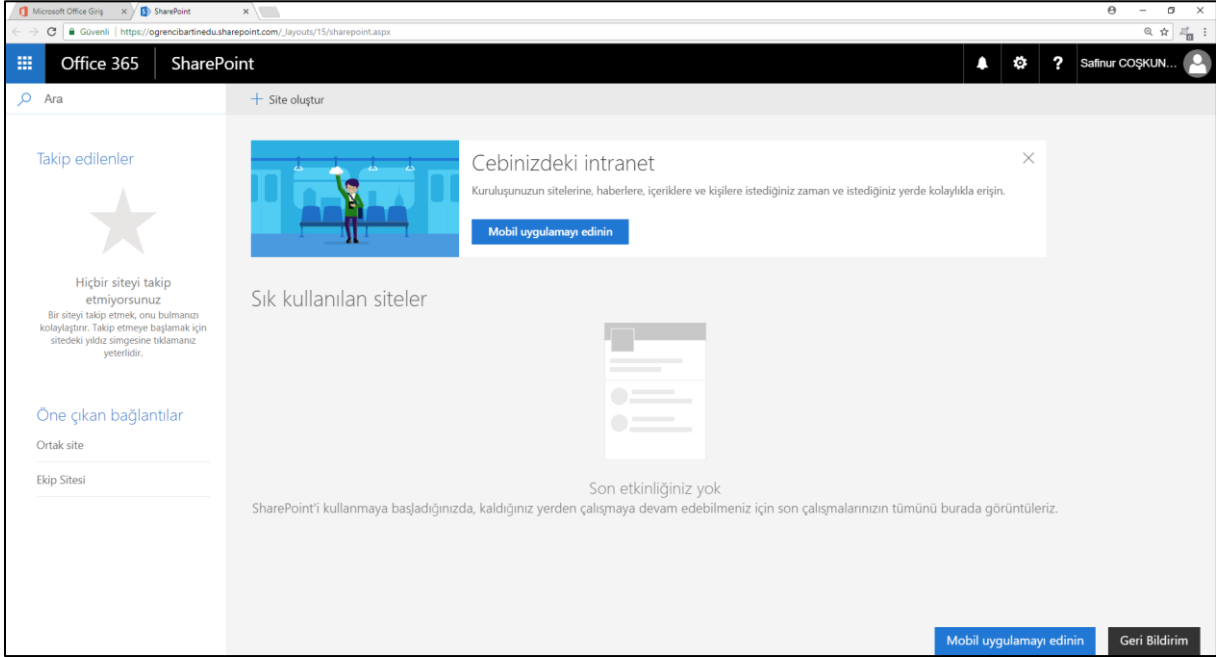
Microsoft Office Giriş × SharePoint ×

Güvenli | https://ogrencibartinedu.sharepoint.com/_layouts/15/sharepoint.aspx

Office 365 SharePoint

? Safinur COŞKUN...

Ara

+ Site oluştur

Takip edilenler

Hiçbir siteyi takip etmiyorsunuz

Bir siteyi takip etmek, onu bulmanızı kolaylaştırır. Takip etmeye başlamak için sitedeki yıldız simgesine tıklamanız yeterlidir.

Öne çıkan bağlantılar

Ortak site

Ekip Sitesi

Cebinizdeki intranet

Kuruluşunuzun sitelerine, haberlere, içeriklere ve kişilere istediğiniz zaman ve istediğiniz yerde kolaylıkla erişin.

Mobil uygulamayı edinin

Sık kullanılan siteler

Son etkinliğiniz yok

SharePoint'i kullanmaya başladığınızda, kaldığınız yerden çalışmaya devam edebilmeniz için son çalışmalarınızın tümünü burada görüntüleriz.

Mobil uygulamayı edinin

Geri Bildirim